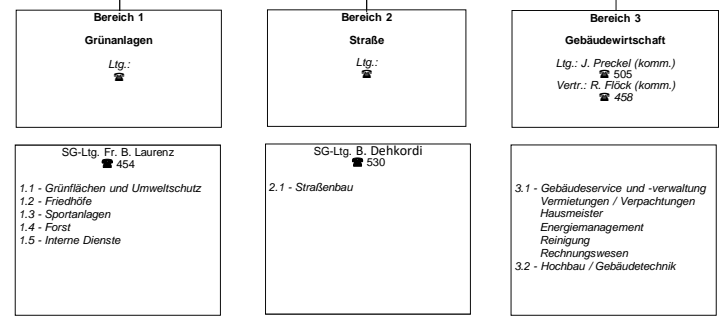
Bereich 1

Grünanlagen

Ltg.:
☎

Bereich 2

Straße

Ltg.:
☎

Bereich 3

Gebäudewirtschaft

Ltg.: J. Preckel (komm.)
☎ 505
Vertr.: R. Flöck (komm.)
☎ 458

SG-Ltg. Fr. B. Laurenz
☎ 454

1.1 - Grünflächen und Umweltschutz
1.2 - Friedhöfe
1.3 - Sportanlagen
1.4 - Forst
1.5 - Interne Dienste

SG-Ltg. B. Dehkordi
☎ 530

2.1 - Straßenbau

3.1 - Gebäudeservice und -verwaltung
Vermietungen / Verpachtungen
Hausmeister
Energiemanagement
Reinigung
Rechnungswesen
3.2 - Hochbau / Gebäudetechnik